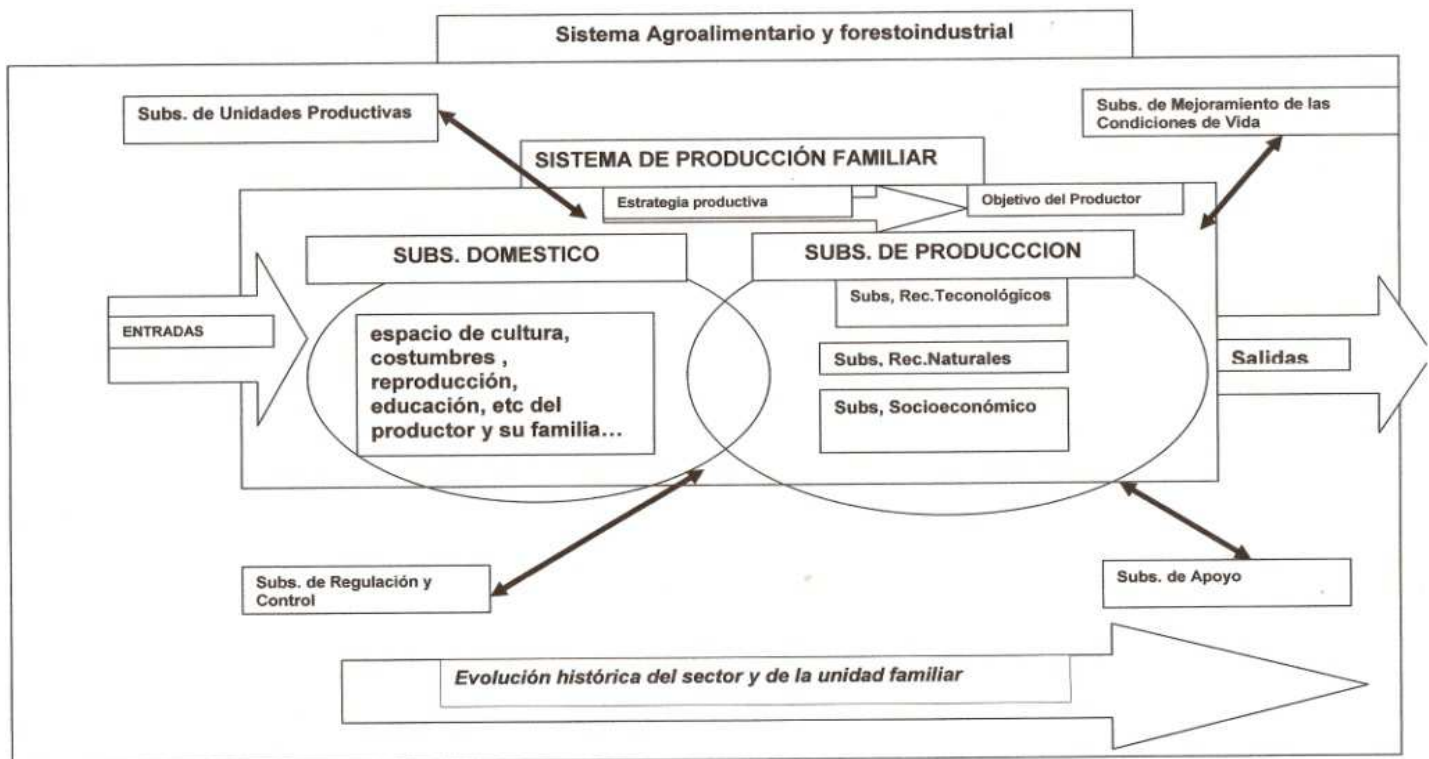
Sistema Agroalimentario y forestoindustrial

Subs. de Unidades Productivas

Subs. de Mejoramiento de las Condiciones de Vida

SISTEMA DE PRODUCCIÓN FAMILIAR

Estrategia productiva

Objetivo del Productor

SUBS. DOMESTICO

SUBS. DE PRODUCCCION

ENTRADAS

espacio de cultura, costumbres , reproducción, educación, etc del productor y su familia…

Subs, Rec.Teconológicos

Subs, Rec.Naturales

Subs, Socioeconómico

Salidas

Subs. de Regulación y Control

Subs. de Apoyo

Evolución histórica del sector y de la unidad familiar